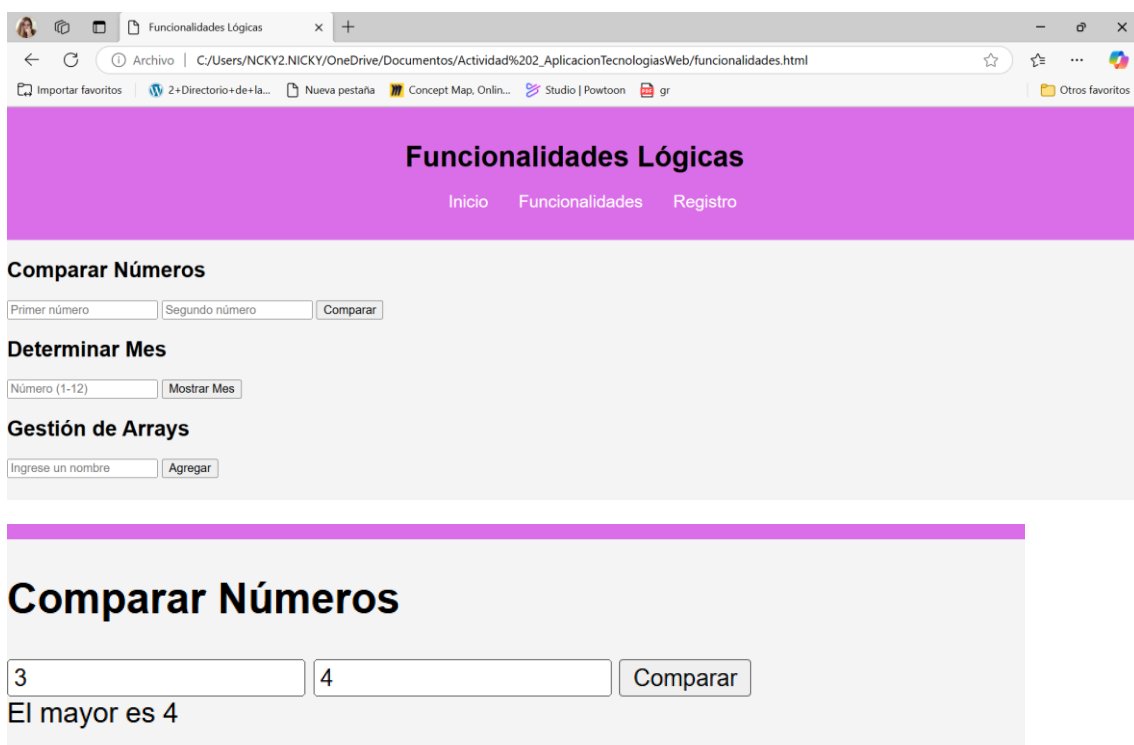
Funcionalidades Lógicas
×
+

Archivo | C:/Users/NCKY2.NICKY/OneDrive/Documentos/Actividad%202_AplicacionTecnologiasWeb/funcionalidades.html

Importar favoritos | 2+Directorio+de+la... | Nueva pestaña | Concept Map, Onlin... | Studio | Powtoon | gr | Otros favoritos

Funcionalidades Lógicas

Inicio Funcionalidades Registro

Comparar Números

Primer número | Segundo número | Comparar

Determinar Mes

Número (1-12) | Mostrar Mes

Gestión de Arrays

Ingrese un nombre | Agregar

Comparar Números

3 | 4 | Comparar

El mayor es 4